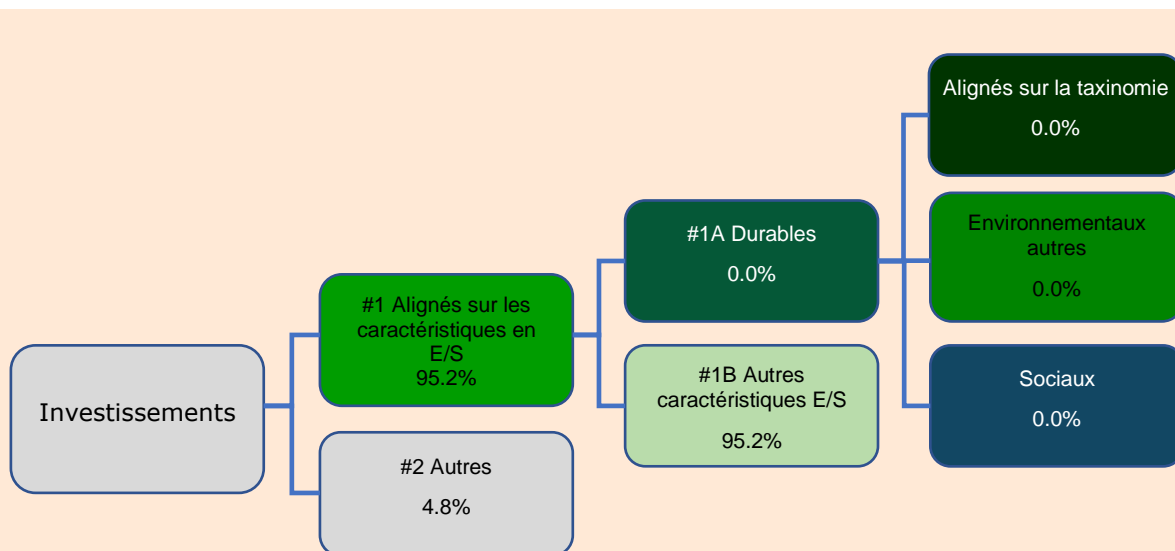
Investissements

#1 Alignés sur les caractéristiques en E/S
95.2%

#2 Autres
4.8%

#1A Durables
0.0%

#1B Autres caractéristiques E/S
95.2%

Alignés sur la taxinomie
0.0%

Environnementaux autres
0.0%

Sociaux
0.0%